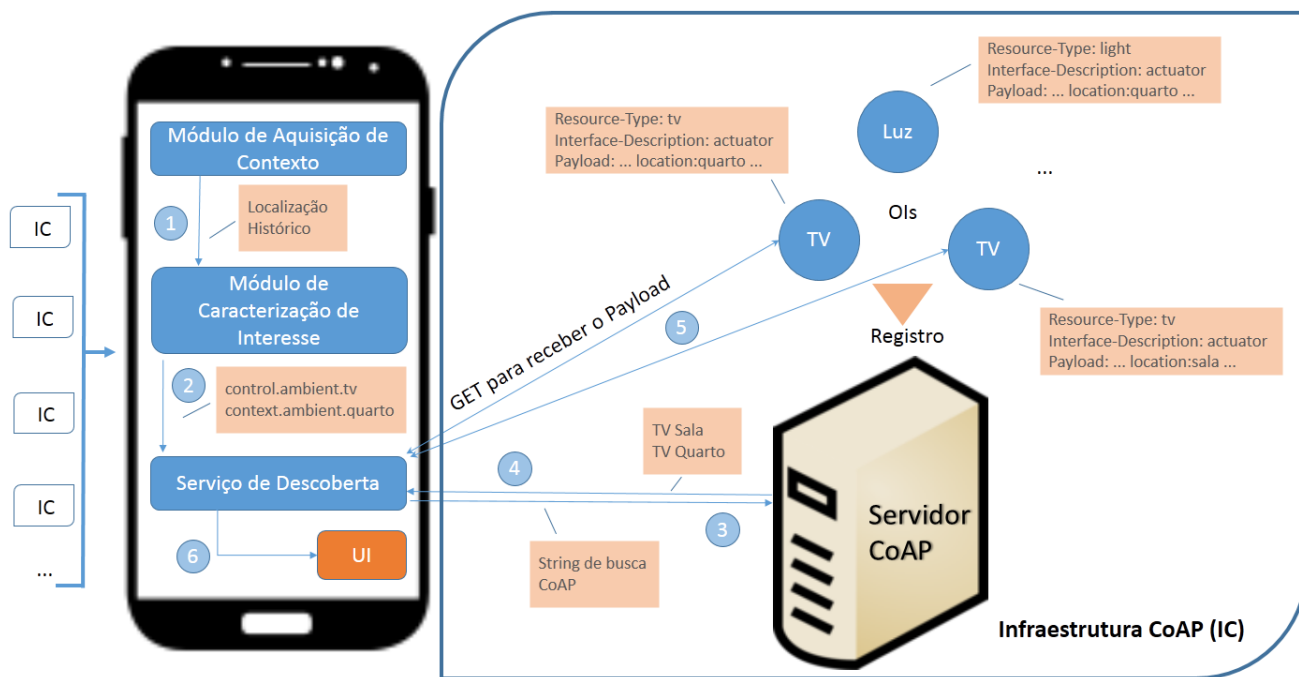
IC

IC

IC

IC

...

Módulo de Aquisição de Contexto

1

Localização
Histórico

Módulo de Caracterização de Interesse

2

control.ambient.tv
context.ambient.quarto

Serviço de Descoberta

6

UI

Resource-Type: light
Interface-Description: actuator
Payload: ... location:quarto ...

Luz

Resource-Type: tv
Interface-Description: actuator
Payload: ... location:quarto ...

...

OIs

TV

TV

GET para receber o Payload

5

Registro

Resource-Type: tv
Interface-Description: actuator
Payload: ... location:sala ...

TV Sala
TV Quarto

4

3

String de busca
CoAP

Servidor
CoAP

Infraestrutura CoAP (IC)